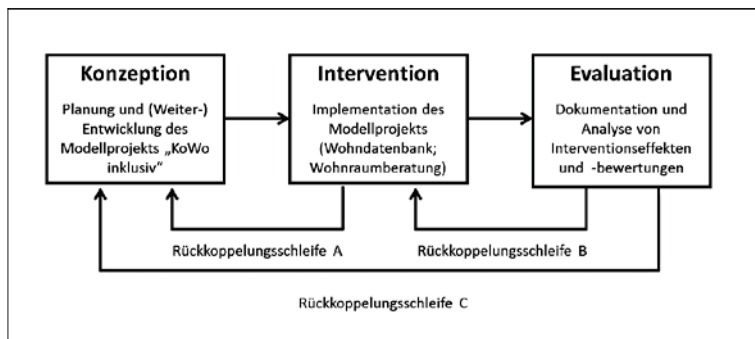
Konzeption

Planung und (Weiter-) Entwicklung des Modellprojekts „KoWo inklusiv“

Intervention

Implementation des Modellprojekts (Wohndatenbank; Wohnraumberatung)

Evaluation

Dokumentation und Analyse von Interventionseffekten und -bewertungen

Rückkoppelungsschleife A

Rückkoppelungsschleife B

Rückkoppelungsschleife C